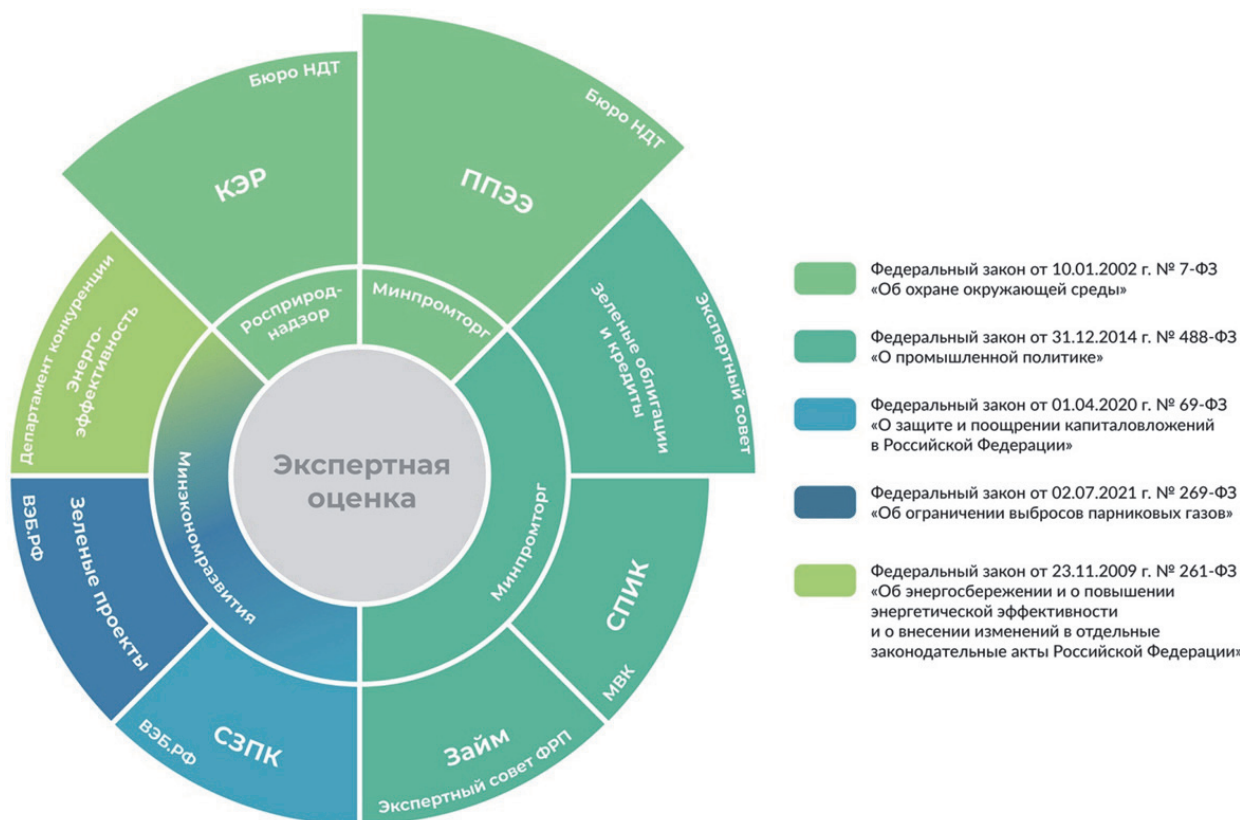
Экспертная оценка

Росприроднадзор

КЭР

Бюро НДТ

Минпромторг

ППЭЭ

Бюро НДТ

Минпромторг

Зеленые облигации и кредиты

Экспертный совет

СПИК

МВК

Займ

Экспертный совет ФРП

Минэкономразвития

СЗПК

ВЭБ.РФ

Зеленые проекты

ВЭБ.РФ

Энергоэффективность

Департамент конкуренции

Федеральный закон от 10.01.2002 г. № 7-ФЗ «Об охране окружающей среды»

Федеральный закон от 31.12.2014 г. № 488-ФЗ «О промышленной политике»

Федеральный закон от 01.04.2020 г. № 69-ФЗ «О защите и поощрении капиталовложений в Российской Федерации»

Федеральный закон от 02.07.2021 г. № 269-ФЗ «Об ограничении выбросов парниковых газов»

Федеральный закон от 23.11.2009 г. № 261-ФЗ «Об энергосбережении и о повышении энергетической эффективности и о внесении изменений в отдельные законодательные акты Российской Федерации»